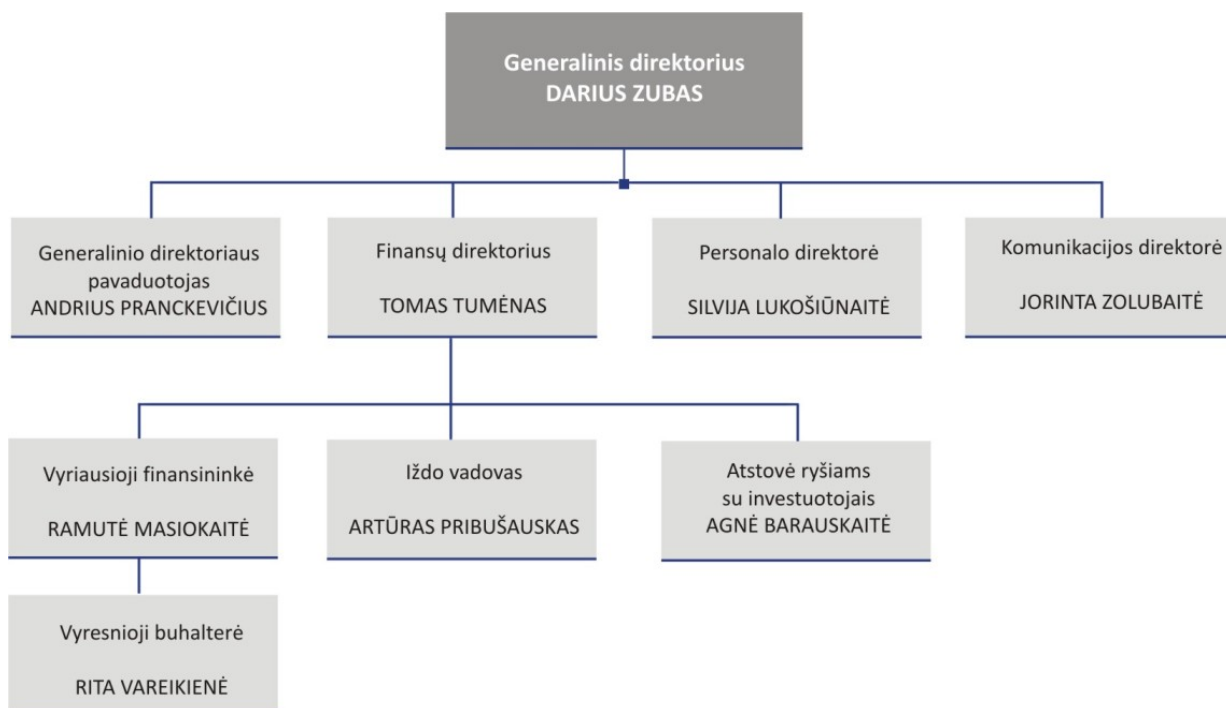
Generalinis direktorius
DARIUS ZUBAS

Generalinio direktoriaus pavaduotojas
ANDRIUS PRANCKEVIČIUS

Finansų direktorius
TOMAS TUMĖNAS

Personalo direktorė
SILVIJA LUKOŠIŪNAITĖ

Komunikacijos direktorė
JORINTA ZOLUBAITĖ

Vyriausioji finansininkė
RAMUTĖ MASIOKAITĖ

Iždo vadovas
ARTŪRAS PRIBUŠAUSKAS

Atstovė ryšiams su investuotojais
AGNĖ BARAUSKAITĖ

Vyresnioji buhalterė
RITA VAREIKIENĖ